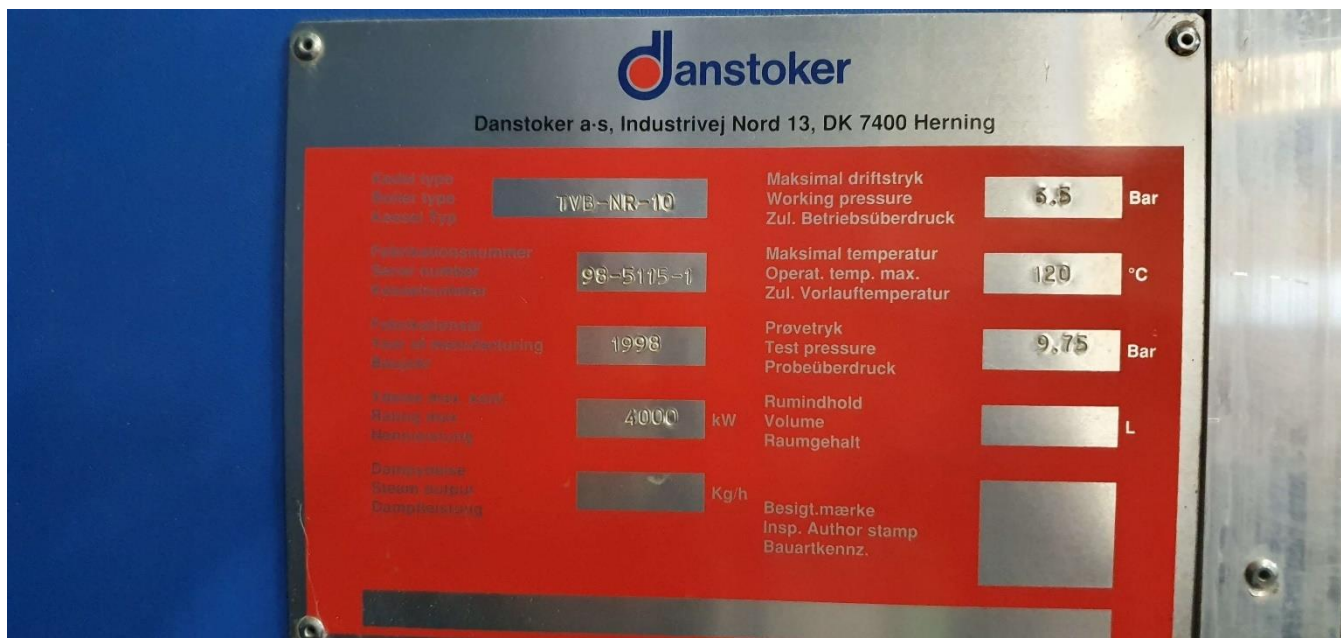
danstoker

Danstoker a·s, Industrivej Nord 13, DK 7400 Herning

Kedel type
Boiler type
Kessel Typ
TVB-NR-10

Fabrikationsnummer
Serial number
Kesselnummer
98-5115-1

Fabrikationsår
Year of manufacturing
Baujahr
1998

Ydelse max. cont.
Rating max.
Nennleistung
4000 kW

Dampydelse
Steam output
Dampfleistung
Kg/h

Maksimal driftstryk
Working pressure
Zul. Betriebsüberdruck
6.5 Bar

Maksimal temperatur
Operat. temp. max.
Zul. Vorlauftemperatur
120 °C

Prøvetryk
Test pressure
Probeüberdruck
9.75 Bar

Rumindhold
Volume
Raumgehalt
L

Besigt.mærke
Insp. Author stamp
Bauartkennz.